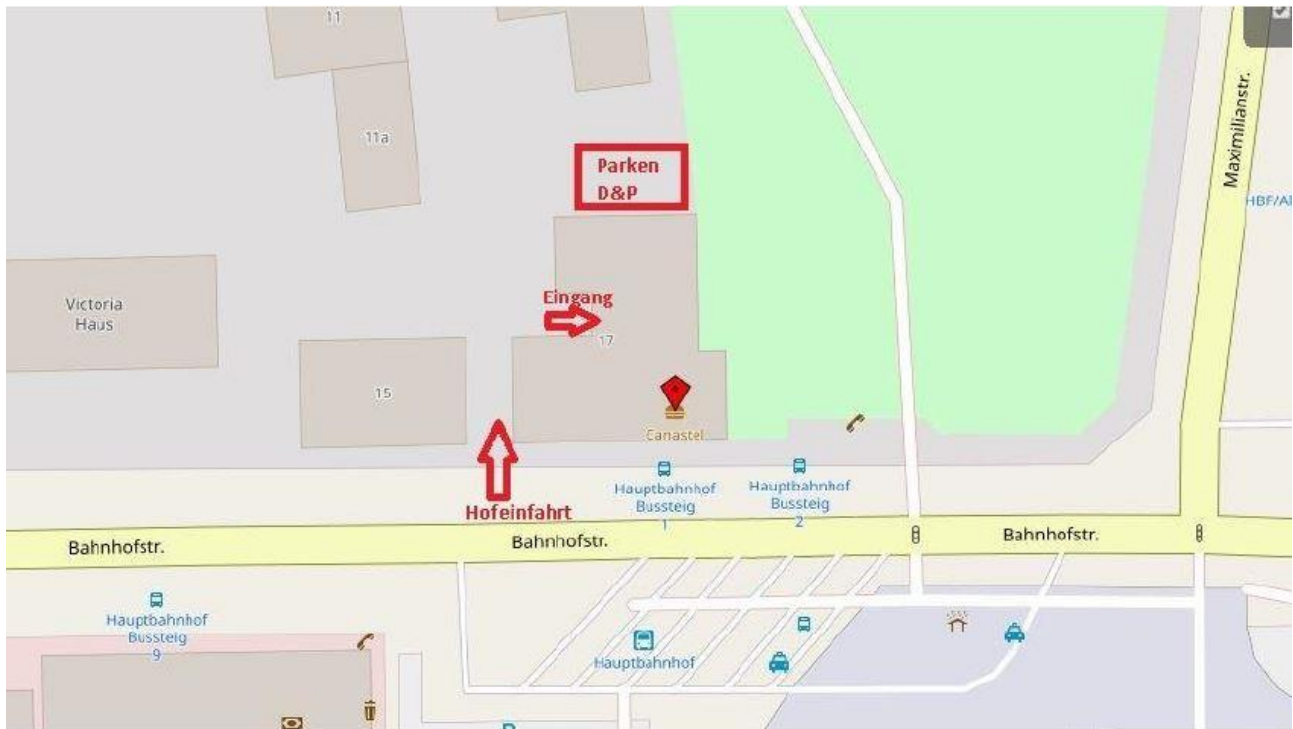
11

11a

Parken
D&P

Maximilianstr.

HBF/A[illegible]

Victoria
Haus

Eingang

17

15

Canastel

Hauptbahnhof
Bussteig
1

Hauptbahnhof
Bussteig
2

Hofeinfahrt

Bahnhofstr.

Bahnhofstr.

Bahnhofstr.

Hauptbahnhof
Bussteig
9

Hauptbahnhof